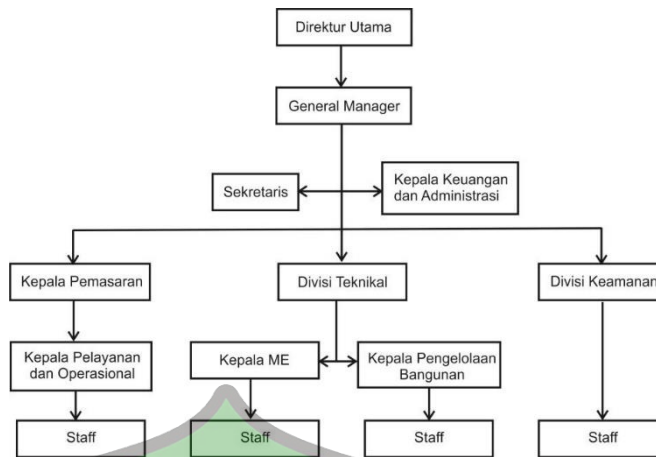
Direktur Utama

General Manager

Sekretaris

Kepala Keuangan dan Administrasi

Kepala Pemasaran

Divisi Teknikal

Divisi Keamanan

Kepala Pelayanan dan Operasional

Kepala ME

Kepala Pengelolaan Bangunan

Staff

Staff

Staff

Staff